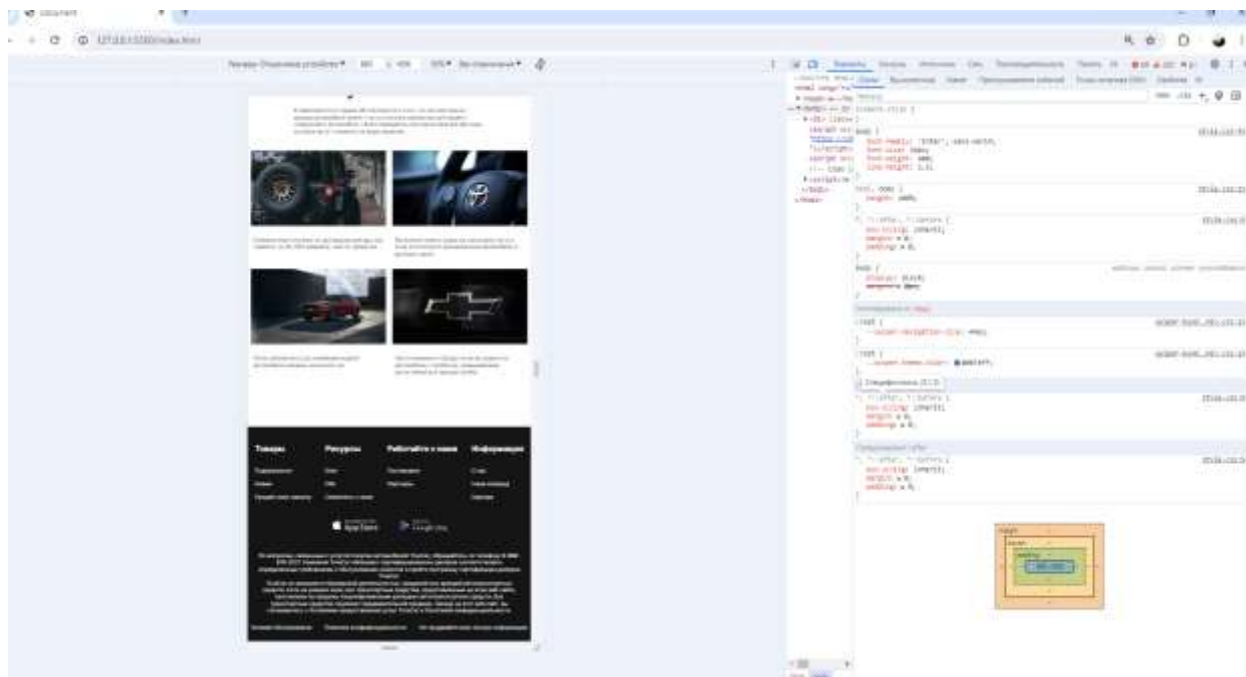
Товары

Ресурсы

Работайте с нами

Информация

App Store

Google Play

body {
font-family: "Inter", sans-serif;
font-size: 16px;
font-weight: 400;
line-height: 1.5;
}

html, body {
height: 100%;
}

*, ::after, ::before {
box-sizing: inherit;
margin: 0;
padding: 0;
}

body {
display: block;
margin: 8px;
}

:root {

:root {

Специфичность: (0,1,0)

*, ::after, ::before {
box-sizing: inherit;
margin: 0;
padding: 0;
}

*, ::after, ::before {
box-sizing: inherit;
margin: 0;
padding: 0;
}

margin

border

padding